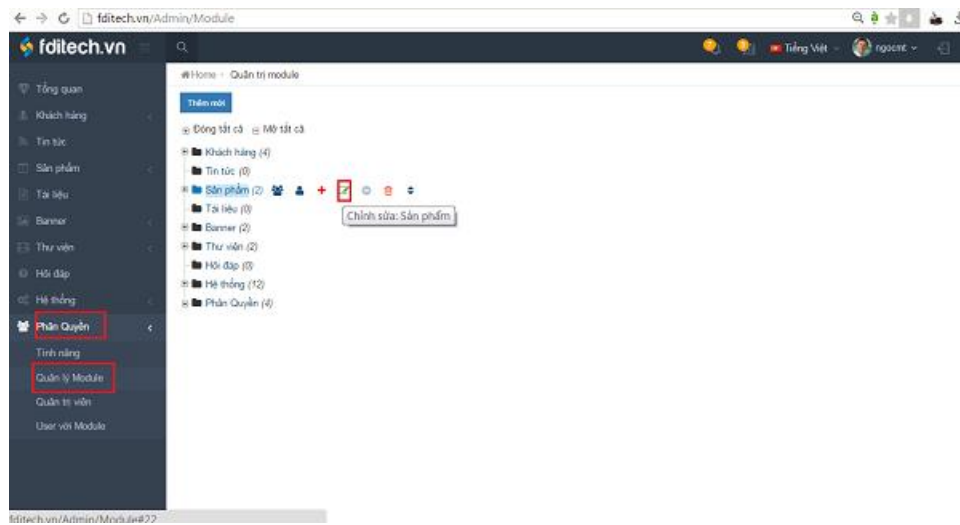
fditech.vn/Admin/Module

fditech.vn

Tiếng Việt

ngocmt

Home › Quản trị module

Thêm mới

⊟ Đóng tất cả ⊞ Mở tất cả

Khách hàng (4)
Tin tức (0)
Sản phẩm (2)
Chỉnh sửa: Sản phẩm
Tài liệu (0)
Banner (2)
Thư viện (2)
Hỏi đáp (0)
Hệ thống (12)
Phân Quyền (4)

Tổng quan
Khách hàng
Tin tức
Sản phẩm
Tài liệu
Banner
Thư viện
Hỏi đáp
Hệ thống
Phân Quyền
Tính năng
Quản lý Module
Quản trị viên
User với Module

fditech.vn/Admin/Module#22